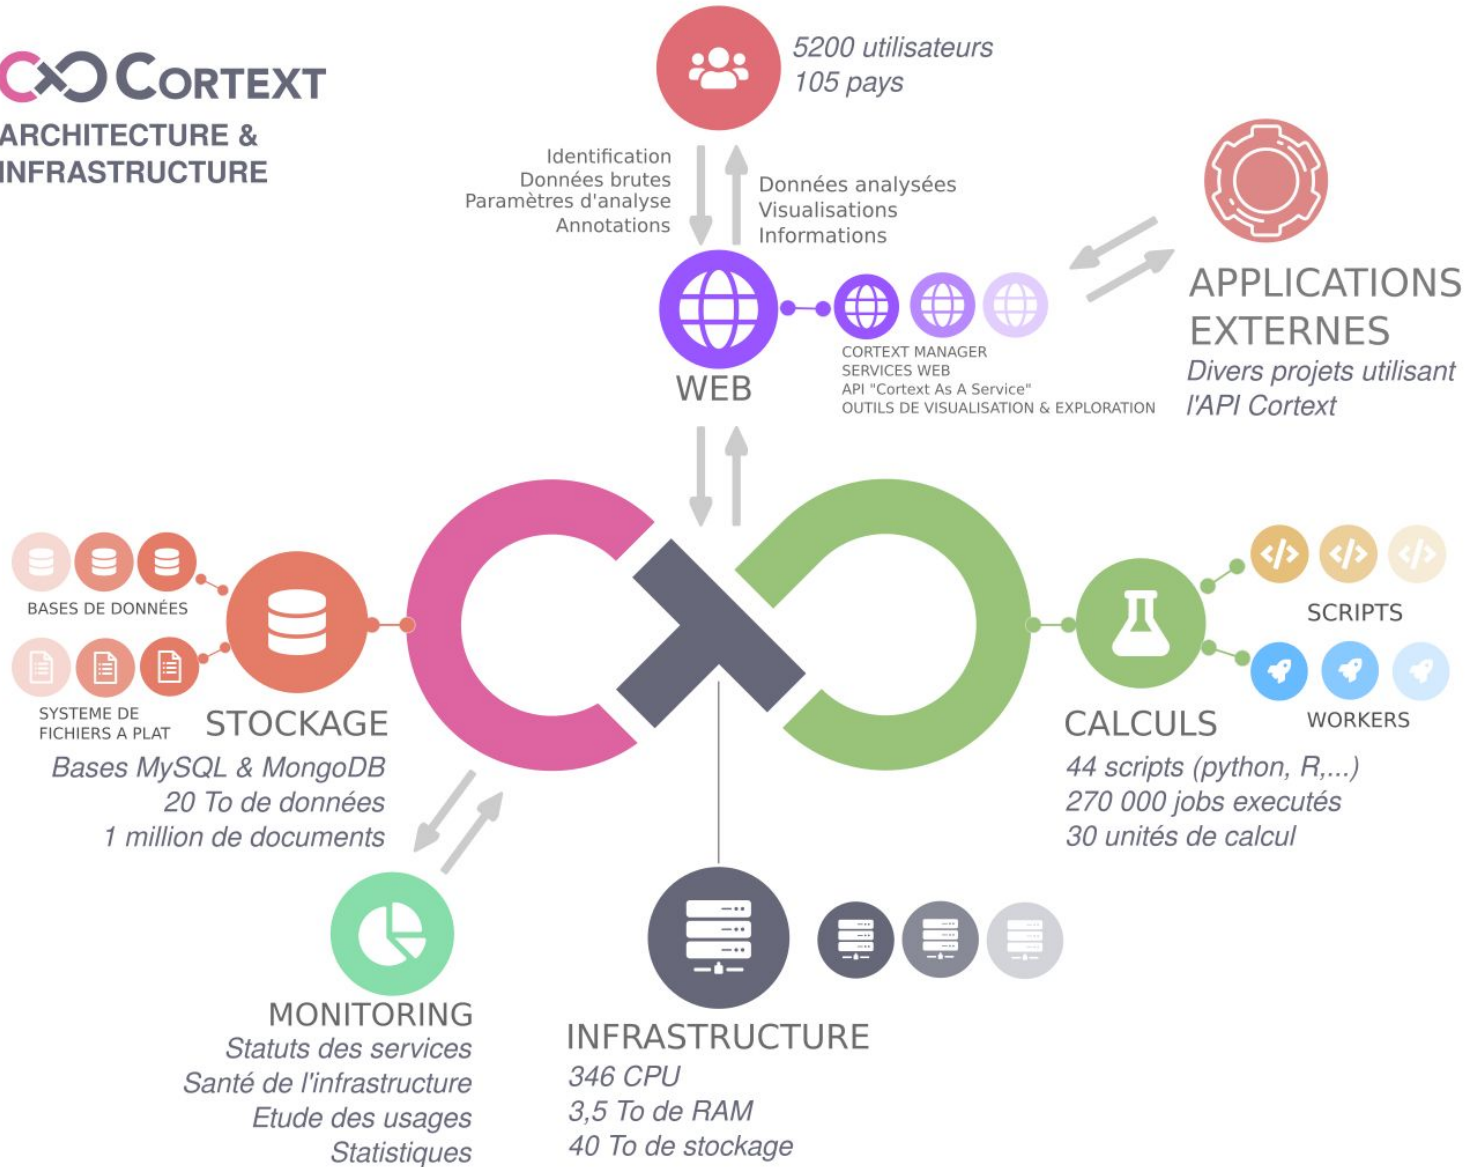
CORTEXT
ARCHITECTURE & INFRASTRUCTURE

5200 utilisateurs
105 pays

Identification
Données brutes
Paramètres d'analyse
Annotations

Données analysées
Visualisations
Informations

WEB

CORTEXT MANAGER
SERVICES WEB
API "Cortext As A Service"
OUTILS DE VISUALISATION & EXPLORATION

APPLICATIONS EXTERNES
Divers projets utilisant l'API Cortext

BASES DE DONNÉES
SYSTEME DE FICHIERS A PLAT
STOCKAGE
Bases MySQL & MongoDB
20 To de données
1 million de documents

SCRIPTS
WORKERS
CALCULS
44 scripts (python, R,...)
270 000 jobs executés
30 unités de calcul

MONITORING
Statuts des services
Santé de l'infrastructure
Etude des usages
Statistiques

INFRASTRUCTURE
346 CPU
3,5 To de RAM
40 To de stockage